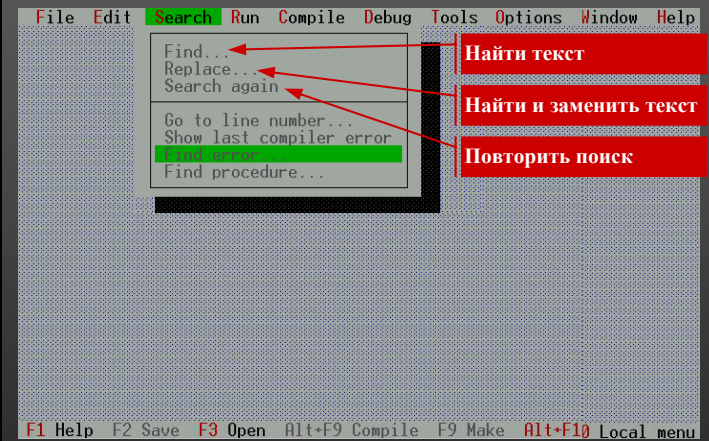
File Edit Search Run Compile Debug Tools Options Window Help

Find...
Replace...
Search again

Go to line number...
Show last compiler error
Find error...
Find procedure...

Найти текст
Найти и заменить текст
Повторить поиск

F1 Help F2 Save F3 Open Alt+F9 Compile F9 Make Alt+F10 Local menu